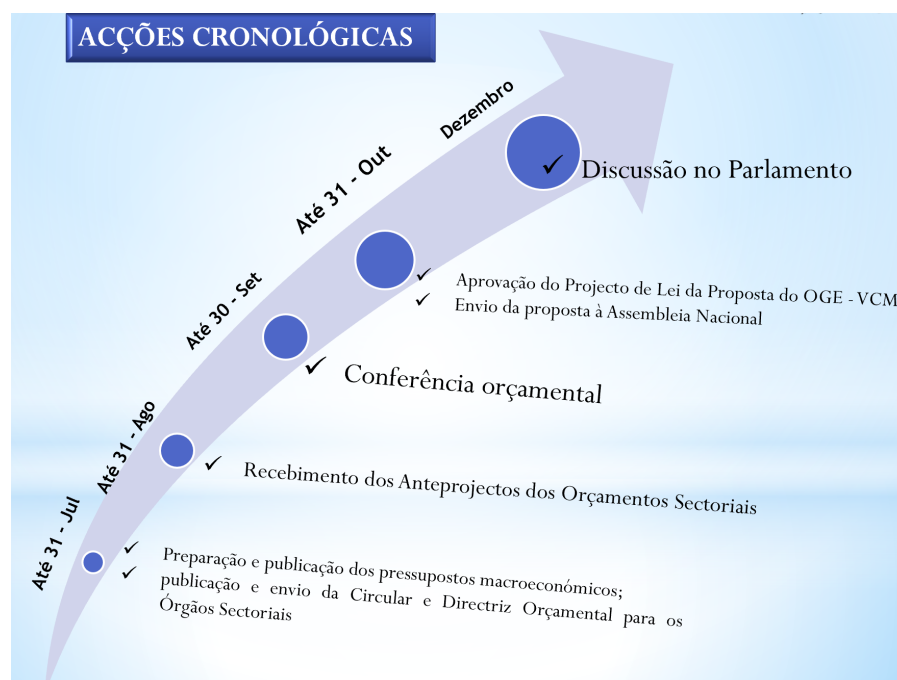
ACÇÕES CRONOLÓGICAS

Dezembro

Discussão no Parlamento

Até 31 - Out

Aprovação do Projecto de Lei da Proposta do OGE - VCM
Envio da proposta à Assembleia Nacional

Até 30 - Set

Conferência orçamental

Até 31 - Ago

Recebimento dos Anteprojectos dos Orçamentos Sectoriais

Até 31 - Jul

Preparação e publicação dos pressupostos macroeconómicos;
publicação e envio da Circular e Directriz Orçamental para os Órgãos Sectoriais